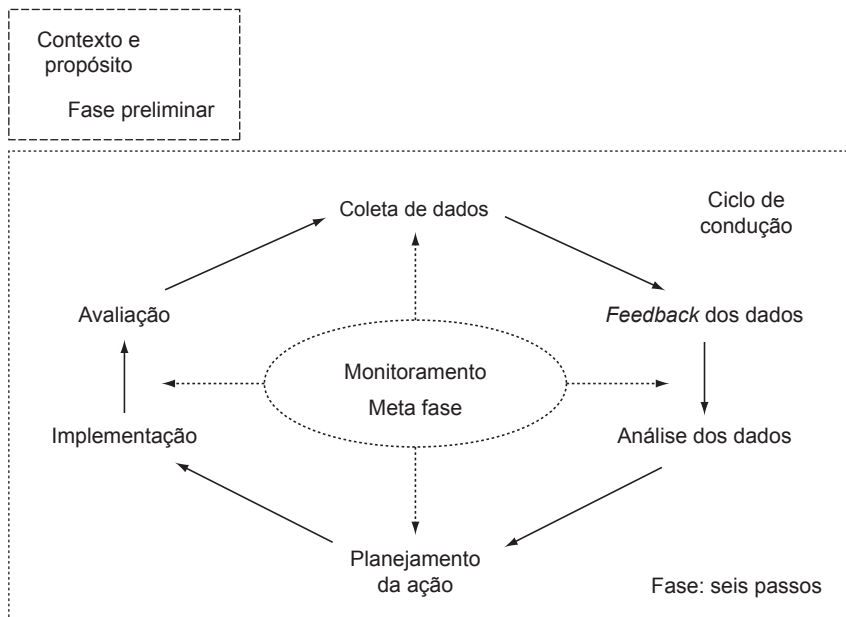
Contexto e propósito

Fase preliminar

Coleta de dados

Ciclo de condução

Avaliação

Feedback dos dados

Monitoramento

Meta fase

Implementação

Análise dos dados

Planejamento da ação

Fase: seis passos